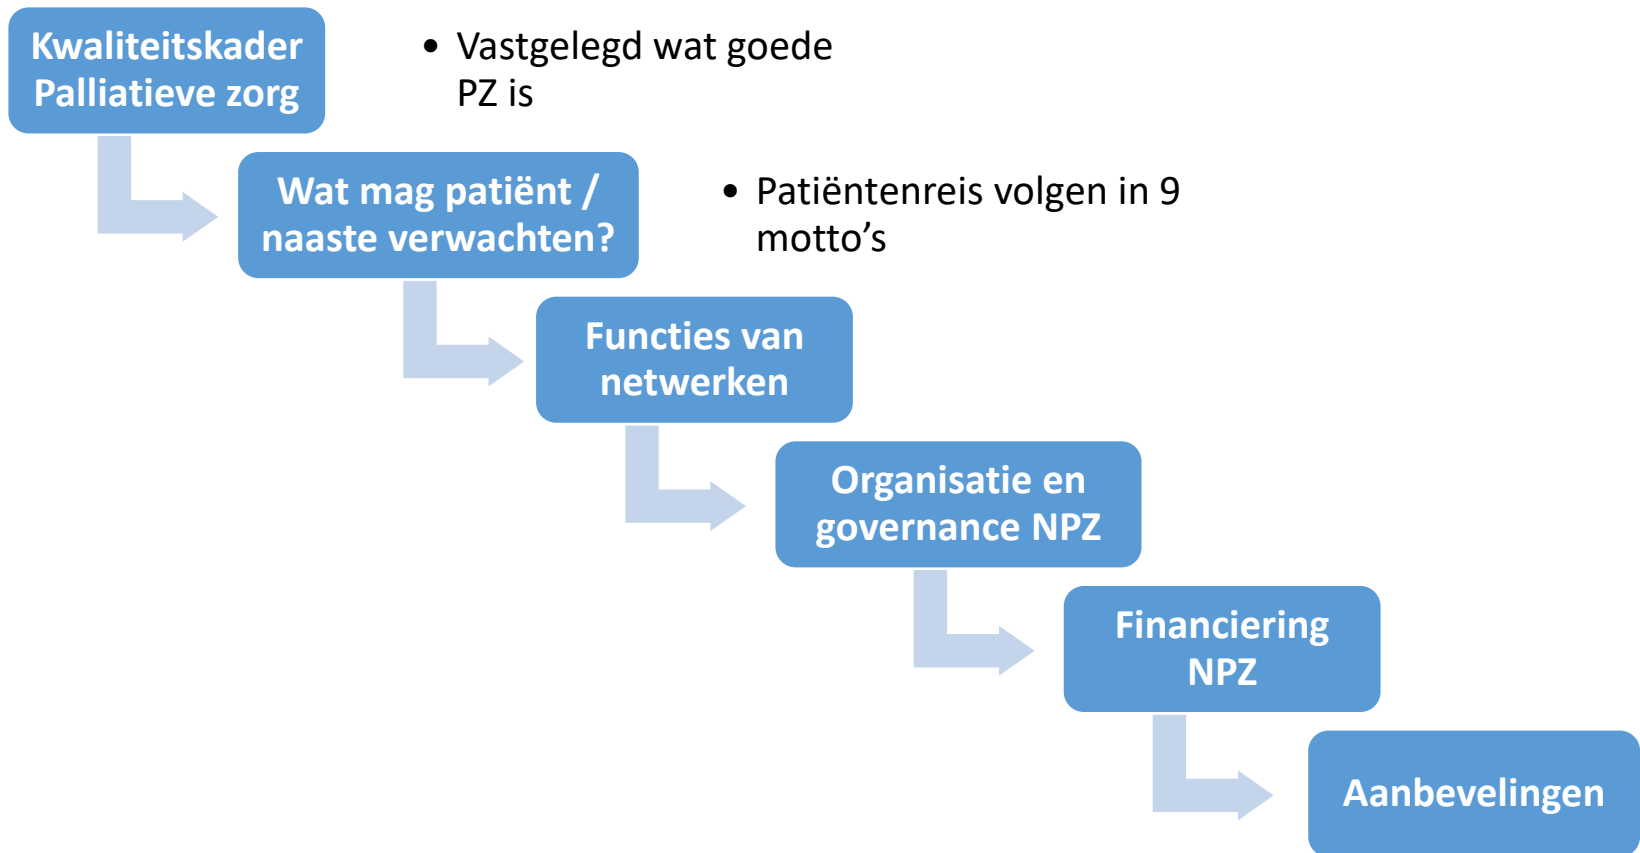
Kwaliteitskader Palliatieve zorg

• Vastgelegd wat goede PZ is

Wat mag patiënt / naaste verwachten?

• Patiëntenreis volgen in 9 motto’s

Functies van netwerken

Organisatie en governance NPZ

Financiering NPZ

Aanbevelingen